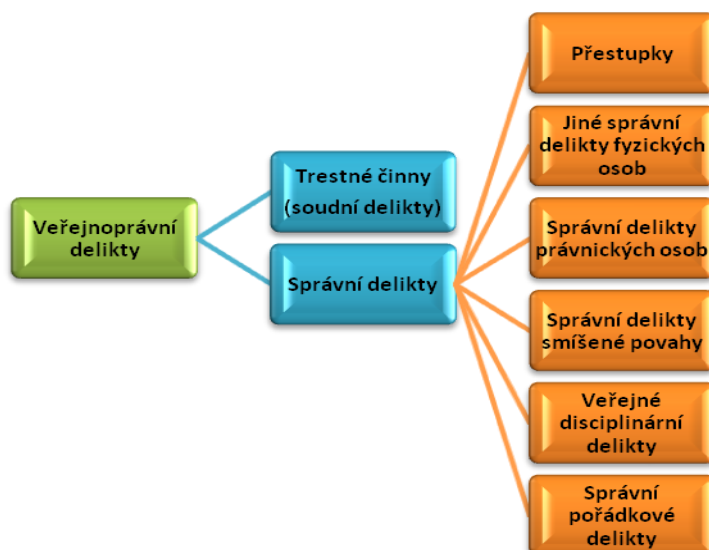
Veřejnoprávní delikty

Trestné činny (soudní delikty)

Správní delikty

Přestupky

Jiné správní delikty fyzických osob

Správní delikty právnických osob

Správní delikty smíšené povahy

Veřejné disciplinární delikty

Správní pořádkové delikty